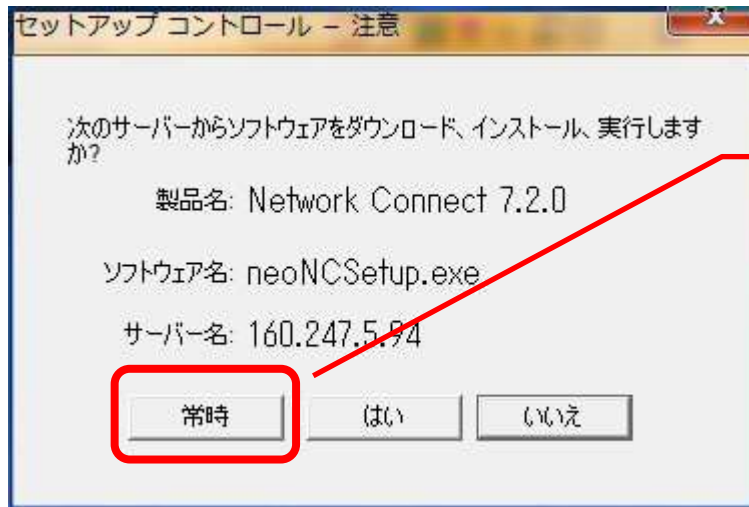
セットアップ コントロール – 注意

次のサーバーからソフトウェアをダウンロード、インストール、実行しますか?

製品名: Network Connect 7.2.0

ソフトウェア名: neoNCSetup.exe

サーバー名: 160.247.5.94

常時

はい

いいえ